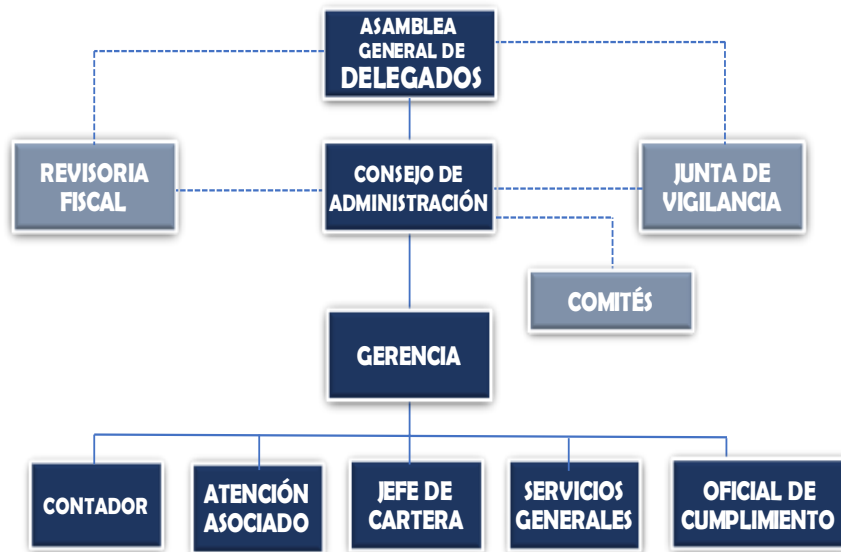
ASAMBLEA GENERAL DE DELEGADOS

REVISORIA FISCAL

CONSEJO DE ADMINISTRACIÓN

JUNTA DE VIGILANCIA

COMITÉS

GERENCIA

CONTADOR

ATENCIÓN ASOCIADO

JEFE DE CARTERA

SERVICIOS GENERALES

OFICIAL DE CUMPLIMIENTO